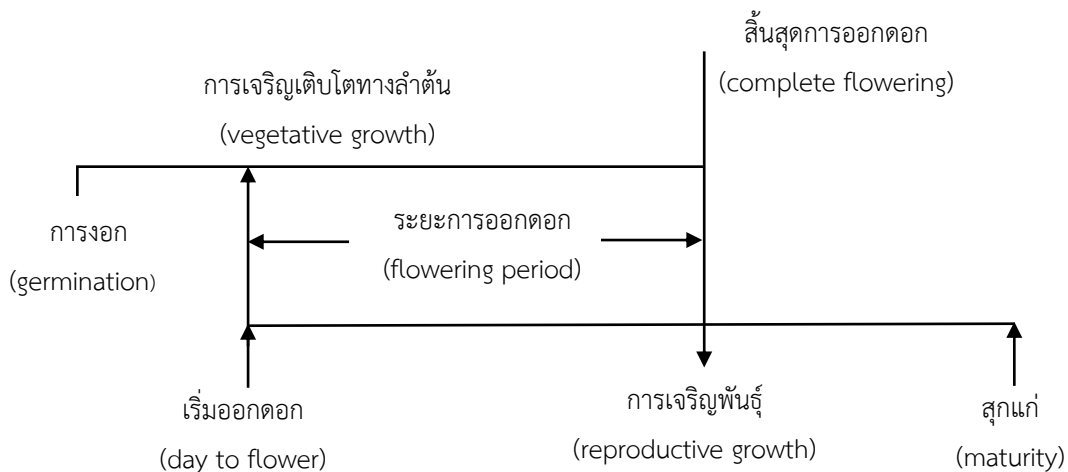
สิ้นสุดการออกดอก
(complete flowering)

การเจริญเติบโตทางลำต้น
(vegetative growth)

การงอก
(germination)

ระยะการออกดอก
(flowering period)

เริ่มออกดอก
(day to flower)

การเจริญพันธุ์
(reproductive growth)

สุกแก่
(maturity)